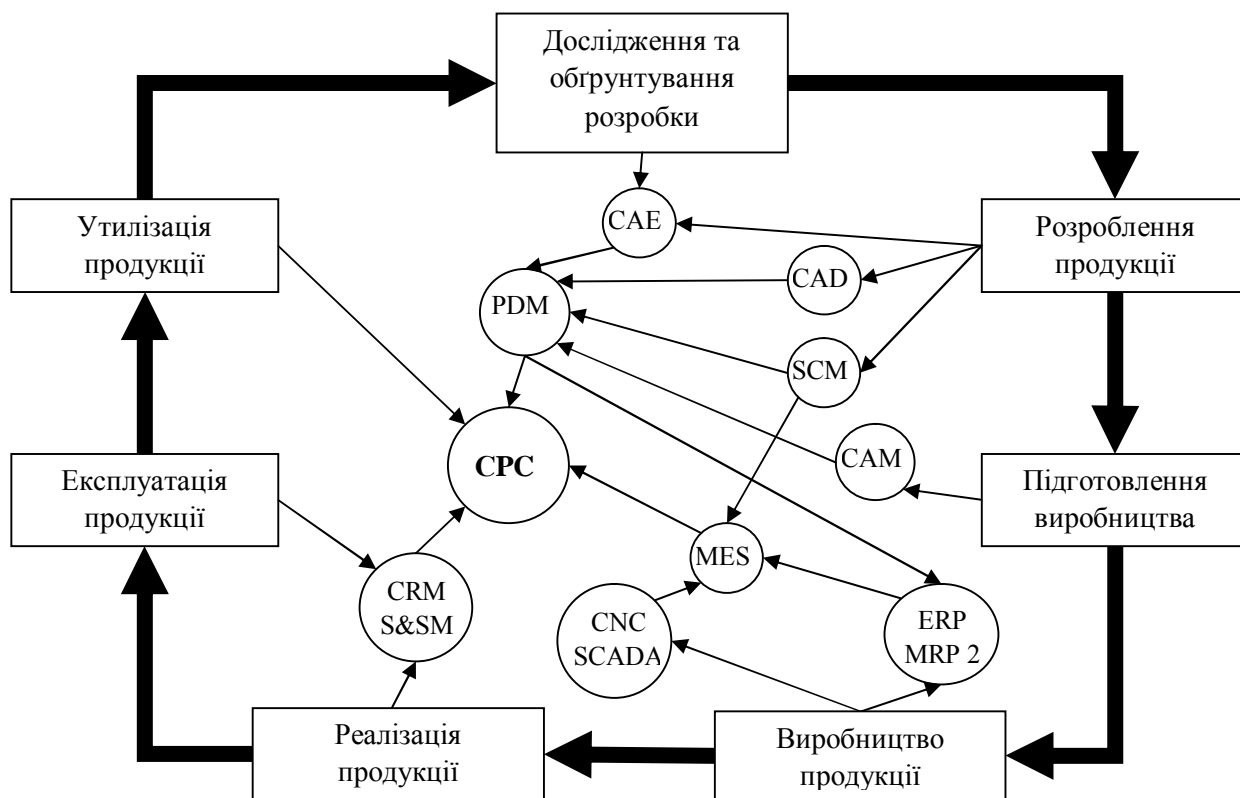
Дослідження та обґрунтування розробки

Розроблення продукції

Підготовлення виробництва

Виробництво продукції

Реалізація продукції

Експлуатація продукції

Утилізація продукції

CAE

CAD

PDM

SCM

CAM

CPC

MES

CRM S&SM

CNC SCADA

ERP MRP 2